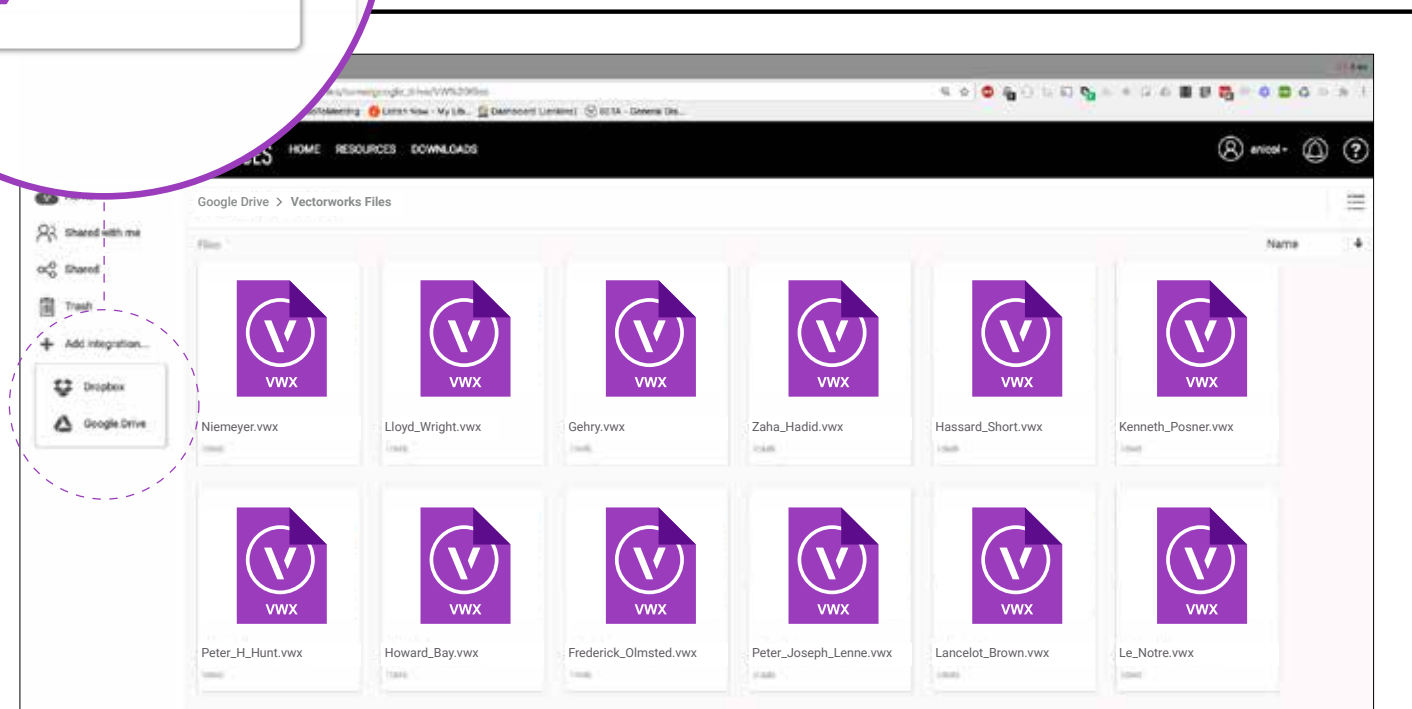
HOME RESOURCES DOWNLOADS

anicol

Shared with me

Shared

Trash

Add integration...

Dropbox

Google Drive

Google Drive > Vectorworks Files

Files

Name

VWX

Niemeyer.vwx

VWX

Lloyd_Wright.vwx

VWX

Gehry.vwx

VWX

Zaha_Hadid.vwx

VWX

Hassard_Short.vwx

VWX

Kenneth_Posner.vwx

VWX

Peter_H_Hunt.vwx

VWX

Howard_Bay.vwx

VWX

Frederick_Olmsted.vwx

VWX

Peter_Joseph_Lenne.vwx

VWX

Lancelot_Brown.vwx

VWX

Le_Notre.vwx